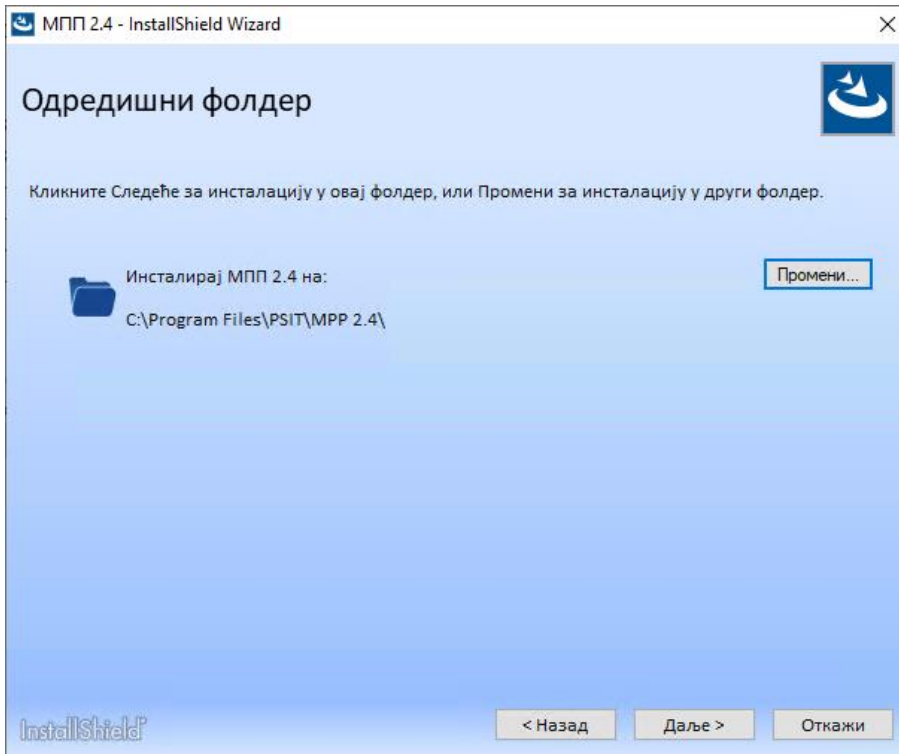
МПП 2.4 - InstallShield Wizard

Одредишни фолдер

Кликните Следеће за инсталацију у овај фолдер, или Промени за инсталацију у други фолдер.

Инсталирај МПП 2.4 на:

C:\Program Files\PSIT\MPP 2.4\

Промени...

InstallShield

< Назад

Даље >

Откажи